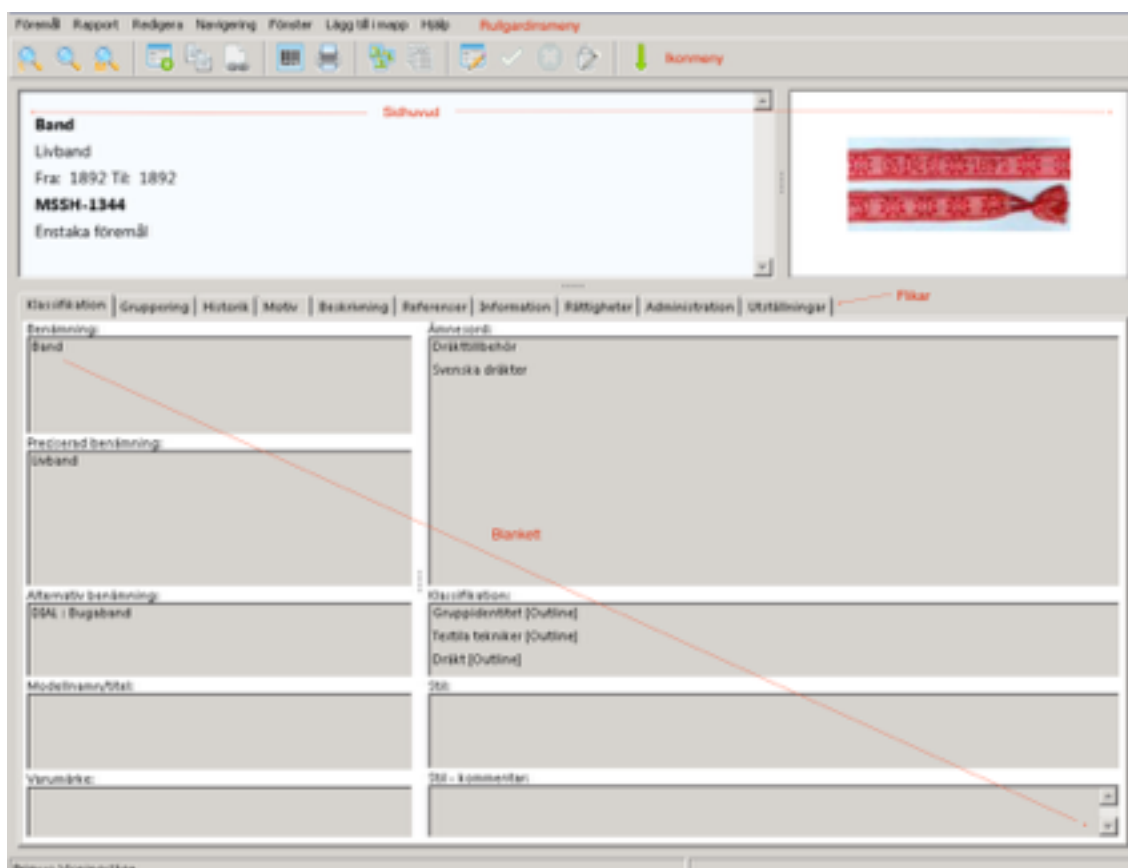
Föremål Rapport Redigera Navigering Fönster Lägg till i mapp Hjälp Rullgardinsmeny

Ikonmeny

Sidhuvud

Band
Livband
Fra: 1892 Til: 1892
MSSH-1344
Enstaka föremål

Klassifikation | Gruppering | Historik | Motiv | Beskrivning | Referenser | Information | Rättigheter | Administration | Utställningar | Flikar

Benämning:
Band

Preciserad benämning:
Livband

Alternativ benämning:
DIAL : Bugaband

Modellnamn/titel:

Varumärke:

Ämnesord:
Dräkttillbehör
Svenska dräkter

Blankett

Klassifikation:
Gruppidentitet [Outline]
Textila tekniker [Outline]
Dräkt [Outline]

Stil:

Stil - kommentar:

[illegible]